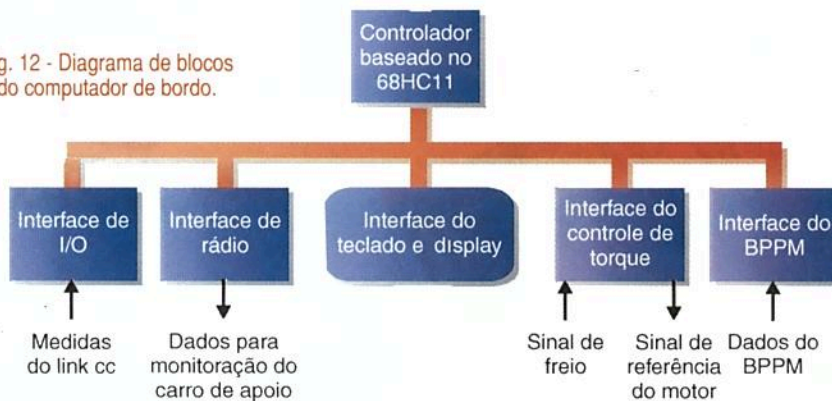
g. 12 - Diagrama de blocos do computador de bordo.

Controlador baseado no 68HC11

Interface de I/O

Interface de rádio

Interface do teclado e display

Interface do controle de torque

Interface do BPPM

Medidas do link cc

Dados para monitoração do carro de apoio

Sinal de freio

Sinal de referência do motor

Dados do BPPM